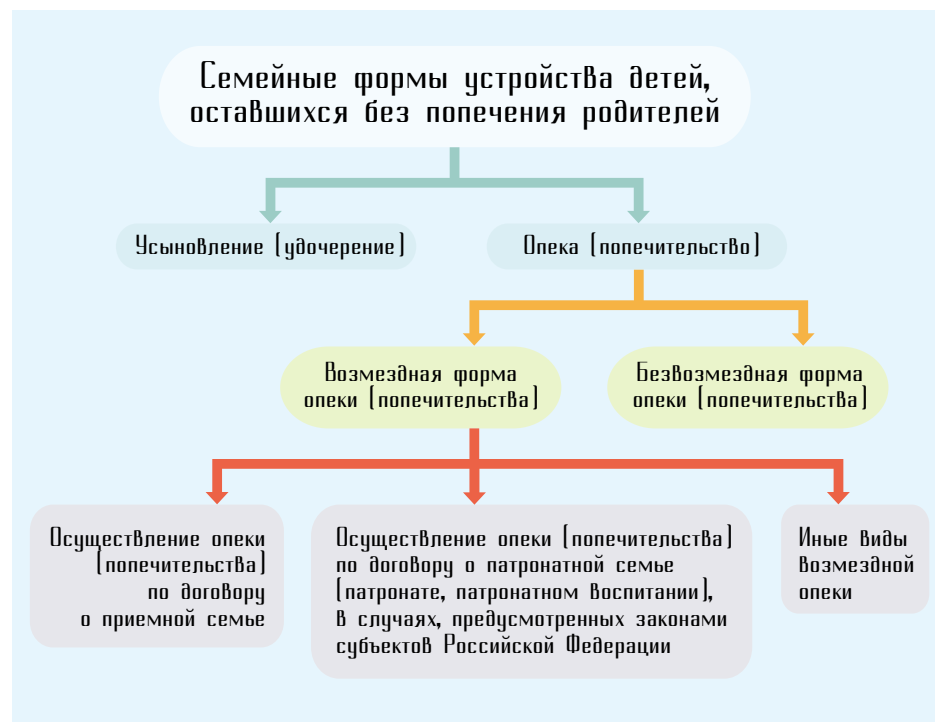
Семейные формы устройства детей, оставшихся без попечения родителей

Усыновление (удочерение)

Опека (попечительство)

Возмездная форма опеки (попечительства)

Безвозмездная форма опеки (попечительства)

Осуществление опеки (попечительства) по договору о приемной семье

Осуществление опеки (попечительства) по договору о патронатной семье (патронате, патронатном воспитании), в случаях, предусмотренных законами субъектов Российской Федерации

Иные виды возмездной опеки